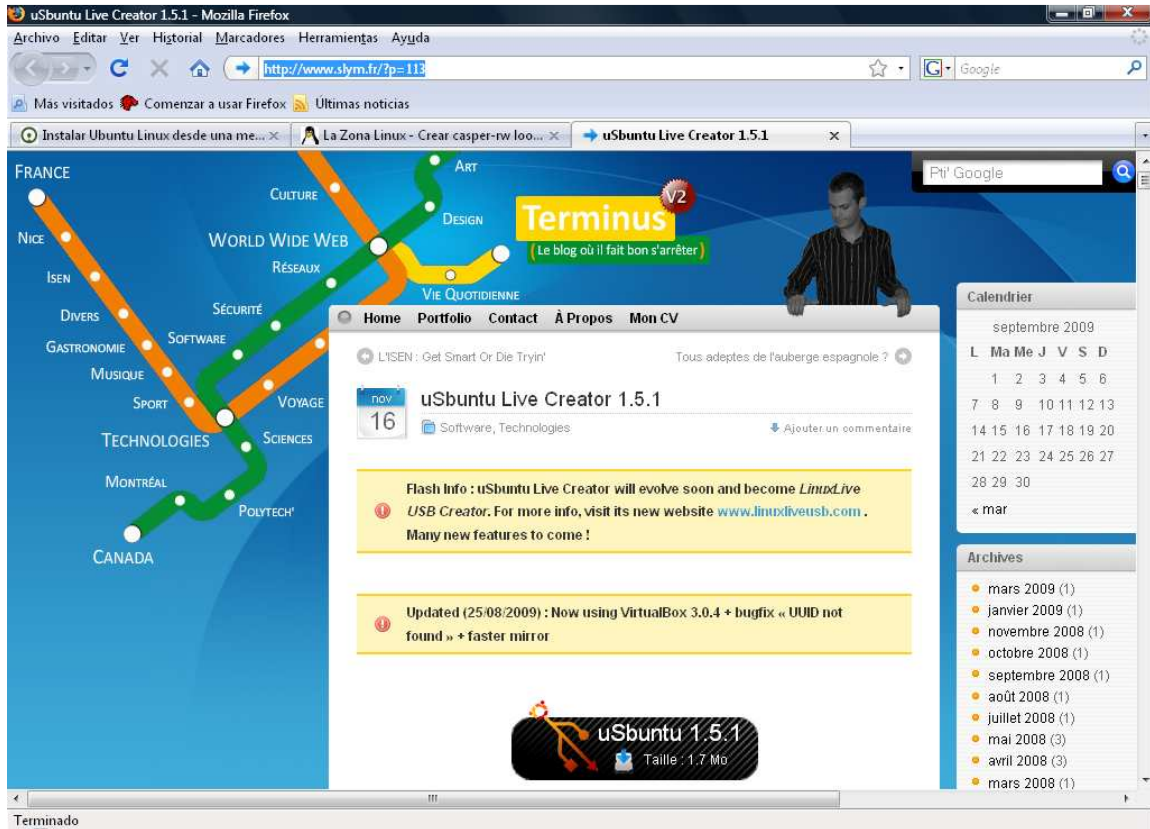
uSbuntu Live Creator 1.5.1 - Mozilla Firefox

Archivo Editar Ver Historial Marcadores Herramientas Ayuda

http://www.slym.fr/?p=113

Google

Más visitados Comenzar a usar Firefox Últimas noticias

Instalar Ubuntu Linux desde una me... × La Zona Linux - Crear casper-rw loo... × uSbuntu Live Creator 1.5.1 ×

FRANCE
NICE
ISEN
DIVERS
GASTRONOMIE
MUSIQUE
SPORT
TECHNOLOGIES
MONTRÉAL
CANADA
CULTURE
WORLD WIDE WEB
RÉSEAUX
SÉCURITÉ
SOFTWARE
VOYAGE
SCIENCES
POLYTECH'
ART
DESIGN
VIE QUOTIDIENNE

Terminus V2
( Le blog où il fait bon s'arrêter )

Pti' Google

Home Portfolio Contact À Propos Mon CV

L'ISEN : Get Smart Or Die Tryin'

Tous adeptes de l'auberge espagnole ?

nov 16

uSbuntu Live Creator 1.5.1

Software, Technologies

Ajouter un commentaire

Flash Info : uSbuntu Live Creator will evolve soon and become *LinuxLive USB Creator*. For more info, visit its new website www.linuxliveusb.com . Many new features to come !

Updated (25/08/2009) : Now using VirtualBox 3.0.4 + bugfix « UUID not found » + faster mirror

uSbuntu 1.5.1
Taille : 1.7 Mo

Calendrier

septembre 2009

| L | Ma | Me | J | V | S | D |
|---|---|---|---|---|---|---|
| | 1 | 2 | 3 | 4 | 5 | 6 |
| 7 | 8 | 9 | 10 | 11 | 12 | 13 |
| 14 | 15 | 16 | 17 | 18 | 19 | 20 |
| 21 | 22 | 23 | 24 | 25 | 26 | 27 |
| 28 | 29 | 30 | | | | |

« mar

Archives

mars 2009 (1)
janvier 2009 (1)
novembre 2008 (1)
octobre 2008 (1)
septembre 2008 (1)
août 2008 (1)
juillet 2008 (1)
mai 2008 (3)
avril 2008 (3)
mars 2008 (1)

Terminado